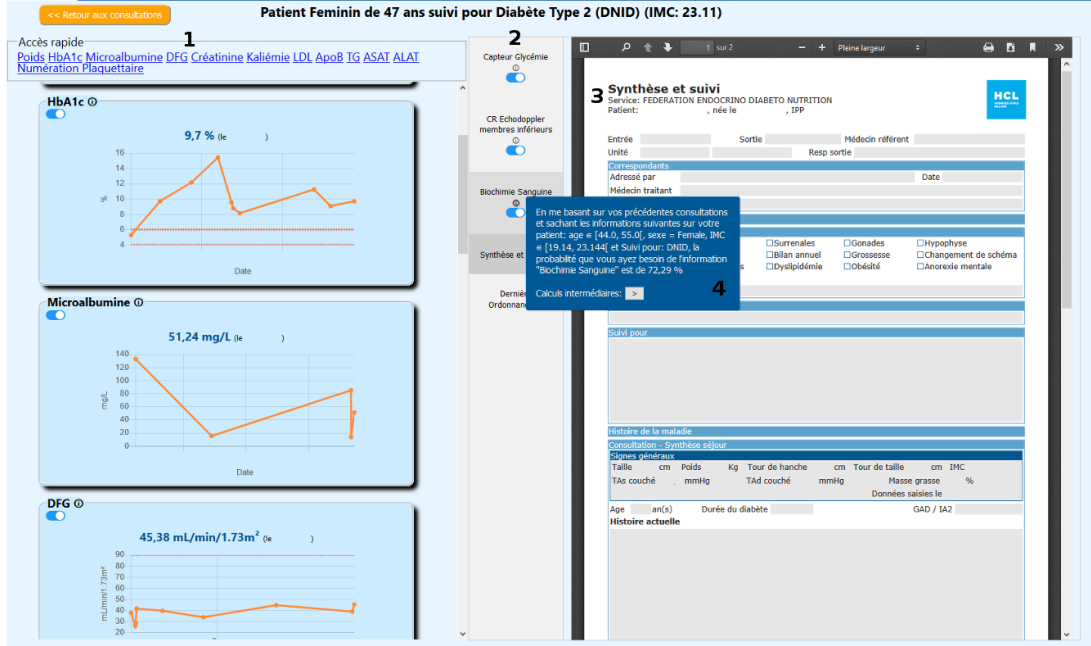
<< Retour aux consultations

Patient Feminin de 47 ans suivi pour Diabète Type 2 (DNID) (IMC: 23.11)

Accès rapide
1
Poids HbA1c Microalbumine DFG Créatinine Kaliémie LDL ApoB TG ASAT ALAT Numération Plaquettaire

HbA1c ⓘ
9,7 % (le )
16 14 12 10 8 6 4
%
Date

Microalbumine ⓘ
51,24 mg/L (le )
140 120 100 80 60 40 20 0
mg/L
Date

DFG ⓘ
45,38 mL/min/1.73m$^2$ (le )
90 80 70 60 50 40 30 20
mL/min/1.73m²

2
Capteur Glycémie
CR Echodoppler membres inférieurs
Biochimie Sanguine
Synthèse et
Dernièr Ordonnan

1 sur 2 Pleine largeur

3
Synthèse et suivi
Service: FEDERATION ENDOCRINO DIABETO NUTRITION
Patient: , née le , IPP

HCL

Entrée Sortie Médecin référent
Unité Resp sortie
Correspondants
Adressé par Date
Médecin traitant

En me basant sur vos précédentes consultations et sachant les informations suivantes sur votre patient: age ∈ [44.0, 55.0[, sexe = Female, IMC ∈ [19.14, 23.144[ et Suivi pour: DNID, la probabilité que vous ayez besoin de l'information "Biochimie Sanguine" est de 72,29 %
Calculs intermédiaires: >
4

☐Surrenales ☐Gonades ☐Hypophyse
☐Bilan annuel ☐Grossesse ☐Changement de schéma
s ☐Dyslipidémie ☐Obésité ☐Anorexie mentale

Suivi pour
Histoire de la maladie
Consultation - Synthèse séjour
Signes généraux
Taille cm Poids Kg Tour de hanche cm Tour de taille cm IMC
TAs couché mmHg TAd couché mmHg Masse grasse %
Données saisies le
Age an(s) Durée du diabète GAD / IA2
Histoire actuelle